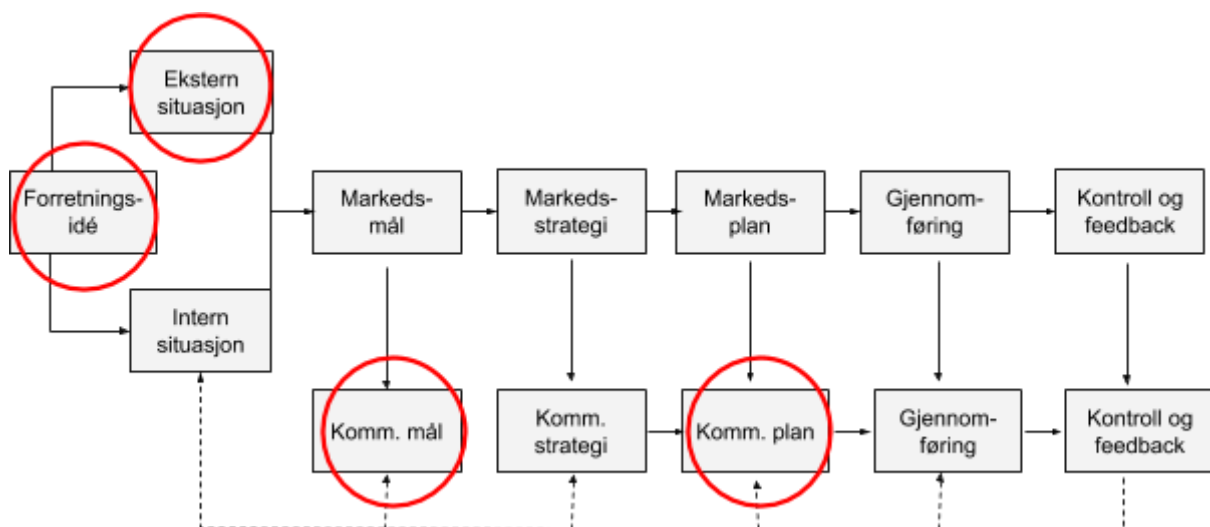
Ekstern situasjon

Forretningsidé

Intern situasjon

Markedsmål

Markedsstrategi

Markedsplan

Gjennomføring

Kontroll og feedback

Komm. mål

Komm. strategi

Komm. plan

Gjennomføring

Kontroll og feedback